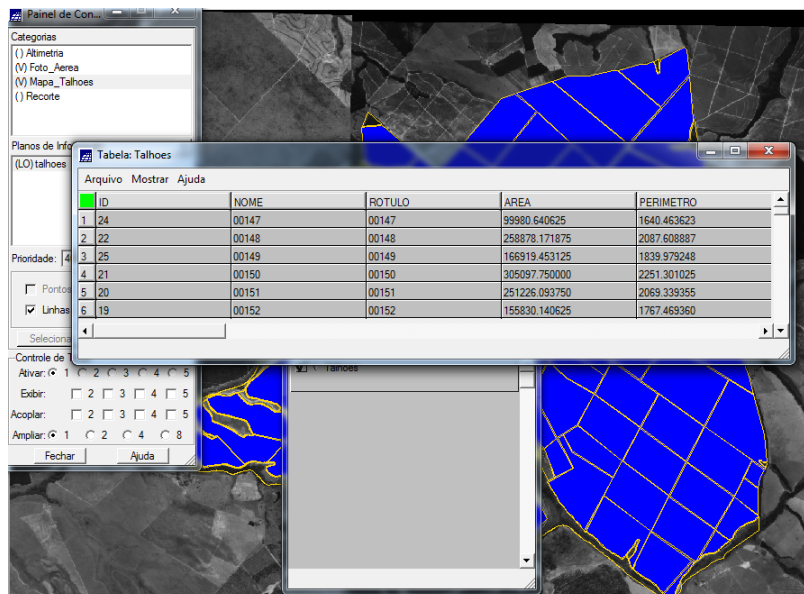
Painel de Con...

Categorias
( ) Altimetria
(V) Foto_Aerea
(V) Mapa_Talhoes
( ) Recorte

Planos de Info
(LO) talhoes

Prioridade: 4

Pontos
Linhas

Seleciona

Controle de
Ativar: 1 2 3 4 5
Exibir: 2 3 4 5
Acoplar: 2 3 4 5
Ampliar: 1 2 4 8

Fechar Ajuda

Talhoes

Tabela: Talhoes

Arquivo Mostrar Ajuda

| | ID | NOME | ROTULO | AREA | PERIMETRO |
|---|---|---|---|---|---|
| 1 | 24 | 00147 | 00147 | 99980.640625 | 1640.463623 |
| 2 | 22 | 00148 | 00148 | 258878.171875 | 2087.608887 |
| 3 | 25 | 00149 | 00149 | 166919.453125 | 1839.979248 |
| 4 | 21 | 00150 | 00150 | 305097.750000 | 2251.301025 |
| 5 | 20 | 00151 | 00151 | 251226.093750 | 2069.339355 |
| 6 | 19 | 00152 | 00152 | 155830.140625 | 1767.469360 |